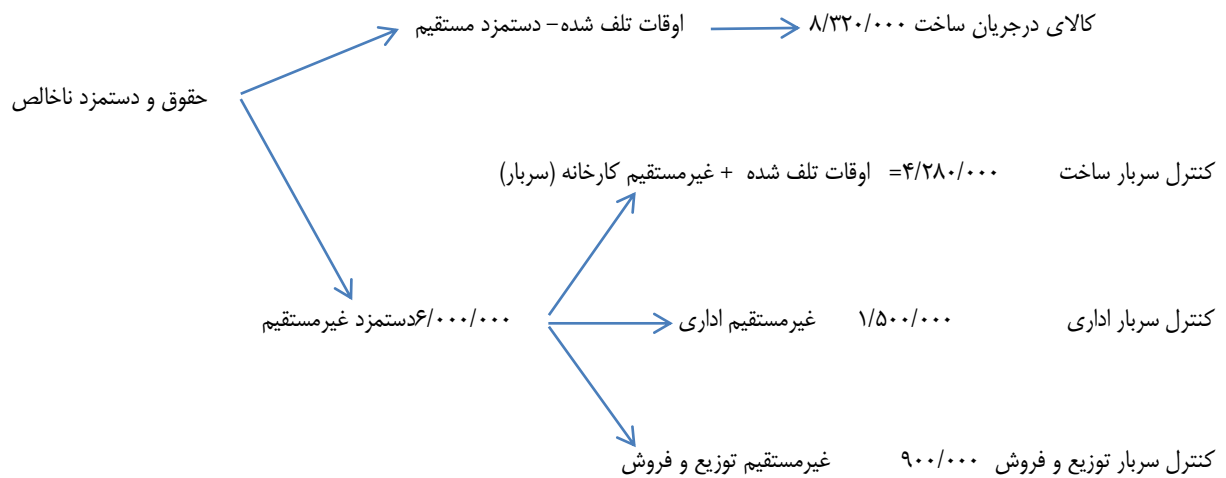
حقوق و دستمزد ناخالص

اوقات تلف شده– دستمزد مستقیم

کالای درجریان ساخت ۸/۳۲۰/۰۰۰

کنترل سربار ساخت ۴/۲۸۰/۰۰۰= اوقات تلف شده + غیرمستقیم کارخانه (سربار)

۶/۰۰۰/۰۰۰دستمزد غیرمستقیم

کنترل سربار اداری ۱/۵۰۰/۰۰۰ غیرمستقیم اداری

کنترل سربار توزیع و فروش ۹۰۰/۰۰۰ غیرمستقیم توزیع و فروش